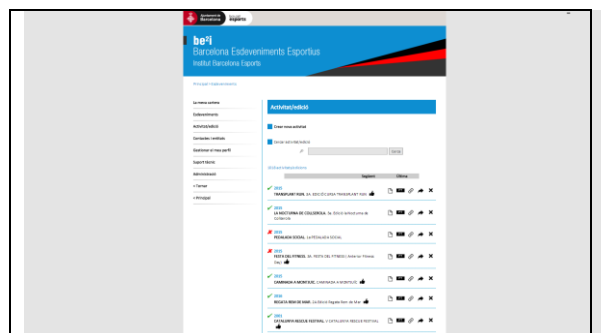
Ajuntament de Barcelona | Barcelona Esports

be²i
Barcelona Esdeveniments Esportius
Institut Barcelona Esports

Principal / Esdeveniments

La meva cartera
Esdeveniments
NOVES DADES
Contactes i entitats
Gestionar el meu perfil
Suport tècnic
Administració
« Tornar
« Principal

Activitat/edició

Crear nova activitat

Iniciar nova edició
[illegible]

Ordenar/Esdeveniments
Següent  Última

2015
TRANSPLANT RUN, 3a. EDICIÓ (ERSA TRANSPLANT RUN)

2015
LA NOCTURNA DE COLLSEROLA, 5a. Edició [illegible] de Collserola

2015
PEDALADA SOCIAL, LA PEDALADA SOCIAL

2015
FESTA DEL FITNESS, 3a. FESTA DEL FITNESS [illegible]

2015
CAMINADA A MONTJUÏC, CAMINADA A MONTJUÏC

2015
REGATA REM DE MAR, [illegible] Regata Rem de Mar

2015
CATALUNYA RESCUE FESTIVAL, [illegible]